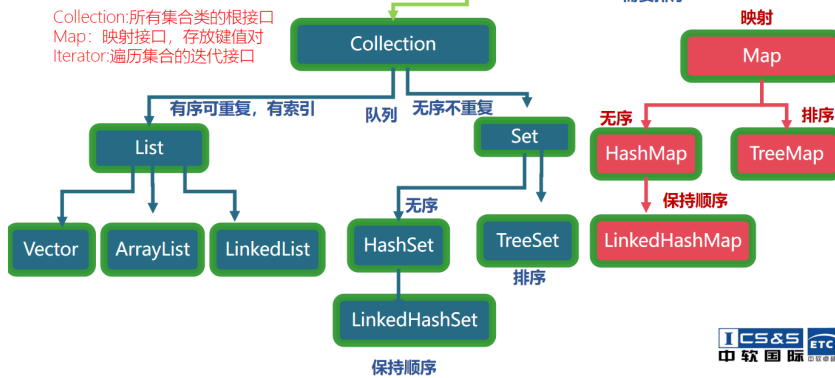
Collection:所有集合类的根接口
Map：映射接口，存放键值对
Iterator:遍历集合的迭代接口

Collection

有序可重复，有索引
队列
无序不重复

List

Set

Vector
ArrayList
LinkedList

无序
HashSet
TreeSet
排序

LinkedHashSet
保持顺序

映射
Map
无序
排序
HashMap
TreeMap
保持顺序
LinkedHashMap

ICS&S
中软国际
ETC